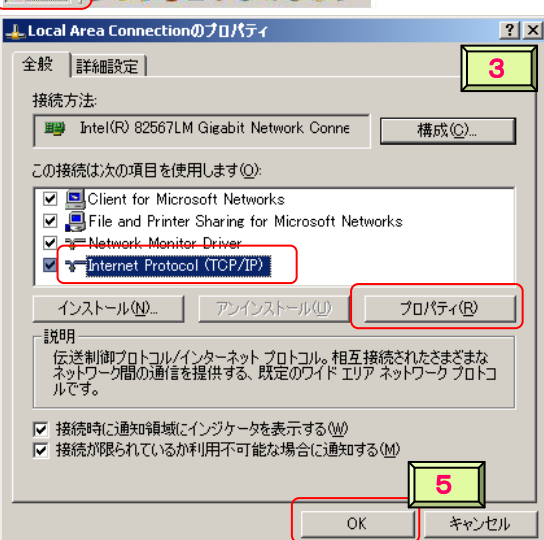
Local Area Connectionのプロパティ

?
X

全般
詳細設定

3

接続方法:

Intel(R) 82567LM Gigabit Network Conne

構成(C)...

この接続は次の項目を使用します(O):

Client for Microsoft Networks
File and Printer Sharing for Microsoft Networks
Network Monitor Driver
Internet Protocol (TCP/IP)

インストール(N)...
アンインストール(U)
プロパティ(R)

説明

伝送制御プロトコル/インターネット プロトコル。相互接続されたさまざまなネットワーク間の通信を提供する、既定のワイド エリア ネットワーク プロトコルです。

接続時に通知領域にインジケータを表示する(W)
接続が限られているか利用不可能な場合に通知する(M)

5

OK
キャンセル